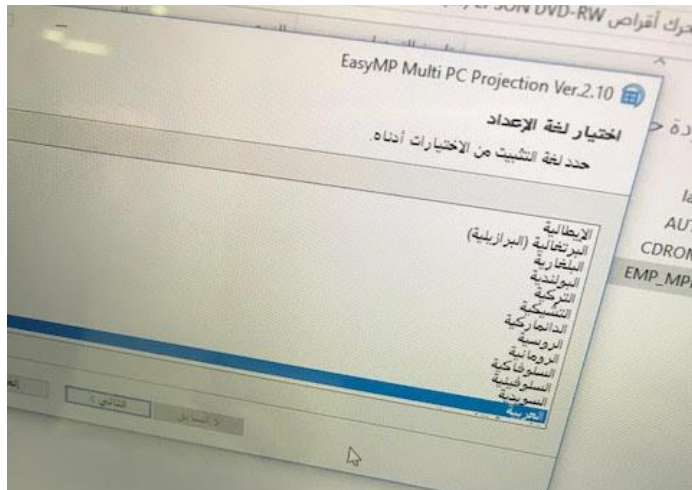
محرك أقراص DVD-RW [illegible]

EasyMP Multi PC Projection Ver.2.10

اختيار لغة الإعداد
حدد لغة التثبيت من الاختيارات أدناه.

la
AUT
CDROM
EMP_MP

الإيطالية
البرتغالية (البرازيلية)
البلغارية
البولندية
التركية
التشيكية
الدانماركية
الروسية
الرومانية
السلوفاكية
السلوفينية
السويدية
العربية

< السابق
التالي >
إلغ